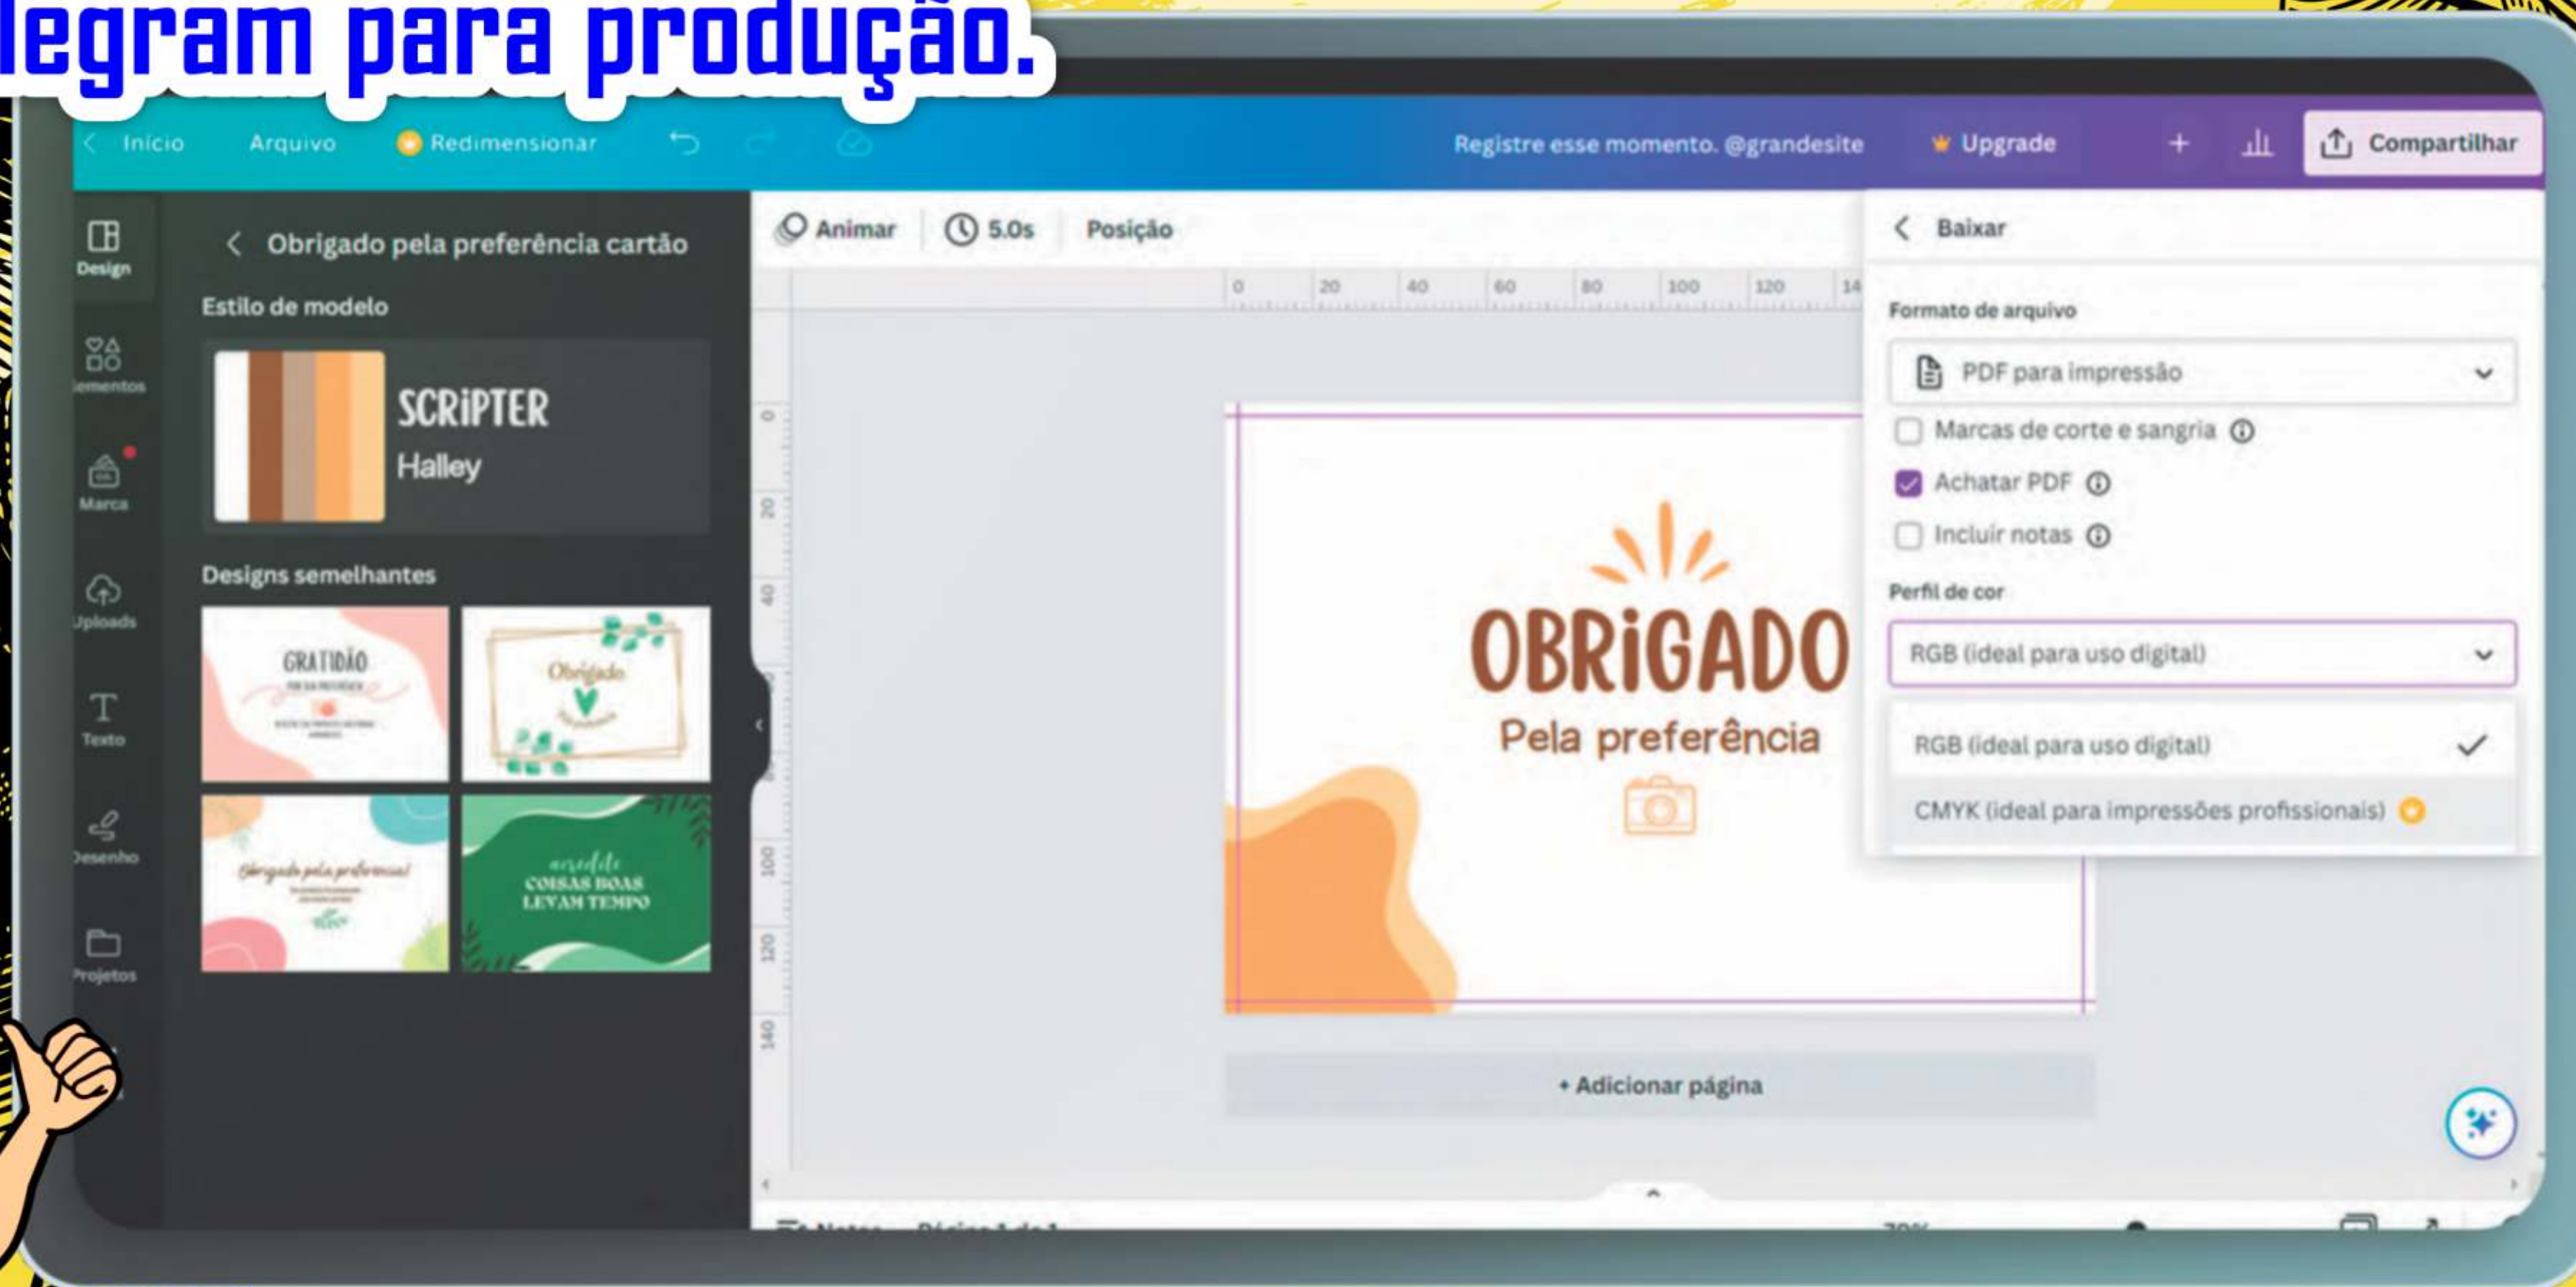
legram para produção.

Início Arquivo Redimensionar Registre esse momento. @grandesite Upgrade + Compartilhar

Design
Elementos
Marca
Uploads
Texto
Desenho
Projetos

Obrigado pela preferência cartão
Estilo de modelo
SCRIPTER
Halley
Designs semelhantes
GRATIDÃO
Obrigado
Obrigado pela preferência!
acredite
COISAS BOAS LEVAM TEMPO

Animar 5.0s Posição

0 20 40 60 80 100 120 14

OBRIGADO
Pela preferência

+ Adicionar página

Baixar
Formato de arquivo
PDF para impressão
Marcas de corte e sangria
Achatar PDF
Incluir notas
Perfil de cor
RGB (ideal para uso digital)
RGB (ideal para uso digital)
CMYK (ideal para impressões profissionais)